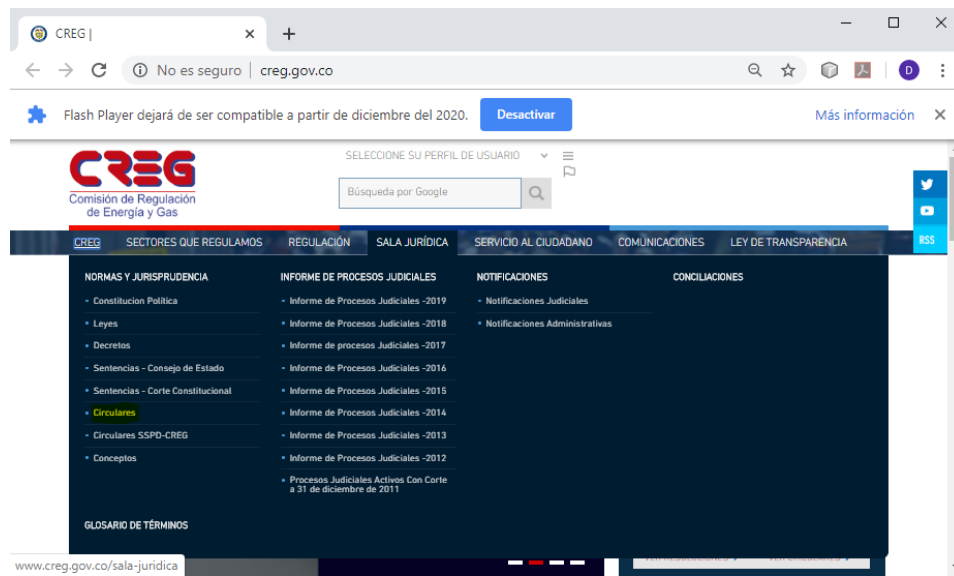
CREG |

No es seguro | creg.gov.co

Flash Player dejará de ser compatible a partir de diciembre del 2020.
Desactivar
Más información

CREG
Comisión de Regulación de Energía y Gas

SELECCIONE SU PERFIL DE USUARIO

Búsqueda por Google

CREG
SECTORES QUE REGULAMOS
REGULACIÓN
SALA JURÍDICA
SERVICIO AL CIUDADANO
COMUNICACIONES
LEY DE TRANSPARENCIA

RSS

NORMAS Y JURISPRUDENCIA
- Constitucion Política
- Leyes
- Decretos
- Sentencias - Consejo de Estado
- Sentencias - Corte Constitucional
- Circulares
- Circulares SSPD-CREG
- Conceptos

INFORME DE PROCESOS JUDICIALES
- Informe de Procesos Judiciales -2019
- Informe de Procesos Judiciales -2018
- Informe de procesos Judiciales -2017
- Informe de Procesos Judiciales -2016
- Informe de Procesos Judiciales -2015
- Informe de Procesos Judiciales -2014
- Informe de Procesos Judiciales -2013
- Informe de Procesos Judiciales -2012
- Procesos Judiciales Activos Con Corte a 31 de diciembre de 2011

NOTIFICACIONES
- Notificaciones Judiciales
- Notificaciones Administrativas

CONCILIACIONES

GLOSARIO DE TÉRMINOS

www.creg.gov.co/sala-juridica